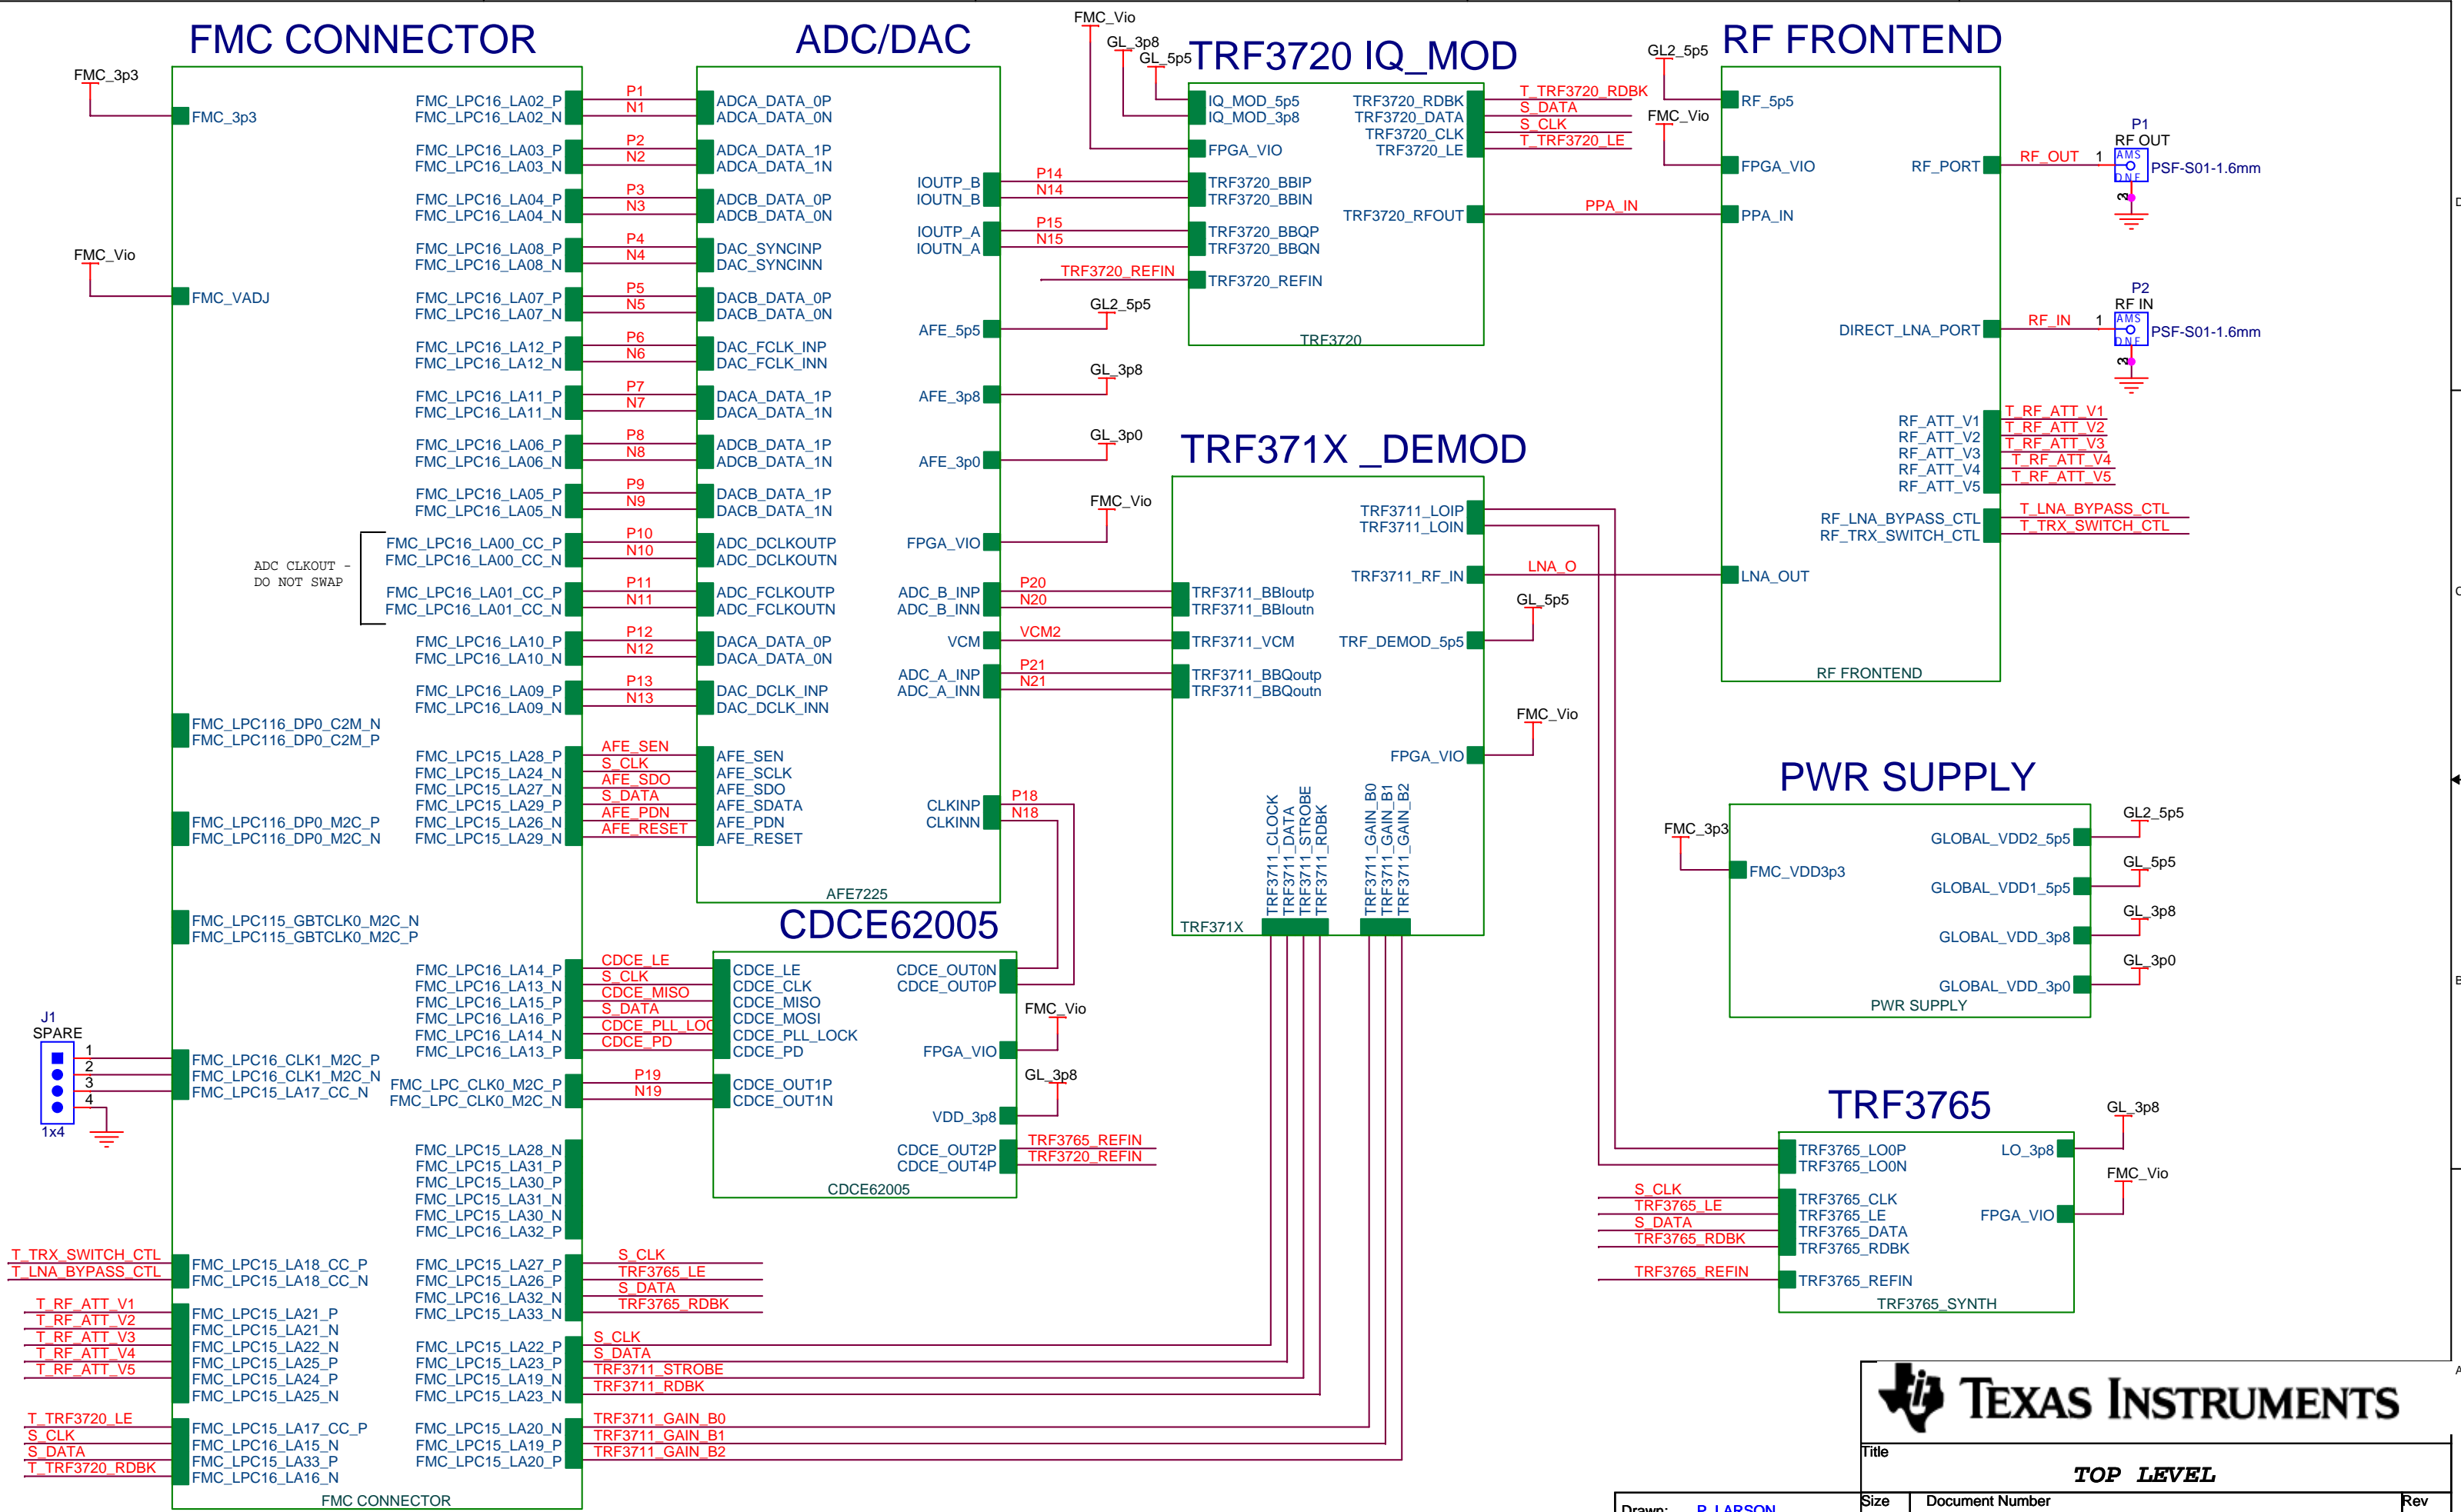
FMC CONNECTOR

ADC/DAC

TRF3720 IQ_MOD

RF FRONTEND

FMC_3p3
FMC_3p3

FMC_Vio
FMC_VADJ

FMC_LPC16_LA02_P
FMC_LPC16_LA02_N
FMC_LPC16_LA03_P
FMC_LPC16_LA03_N
FMC_LPC16_LA04_P
FMC_LPC16_LA04_N
FMC_LPC16_LA08_P
FMC_LPC16_LA08_N
FMC_LPC16_LA07_P
FMC_LPC16_LA07_N
FMC_LPC16_LA12_P
FMC_LPC16_LA12_N
FMC_LPC16_LA11_P
FMC_LPC16_LA11_N
FMC_LPC16_LA06_P
FMC_LPC16_LA06_N
FMC_LPC16_LA05_P
FMC_LPC16_LA05_N
FMC_LPC16_LA00_CC_P
FMC_LPC16_LA00_CC_N
FMC_LPC16_LA01_CC_P
FMC_LPC16_LA01_CC_N
FMC_LPC16_LA10_P
FMC_LPC16_LA10_N
FMC_LPC16_LA09_P
FMC_LPC16_LA09_N

ADC CLKOUT - DO NOT SWAP

P1 N1 P2 N2 P3 N3 P4 N4 P5 N5 P6 N6 P7 N7 P8 N8 P9 N9 P10 N10 P11 N11 P12 N12 P13 N13

ADCA_DATA_0P
ADCA_DATA_0N
ADCA_DATA_1P
ADCA_DATA_1N
ADCB_DATA_0P
ADCB_DATA_0N
DAC_SYNCINP
DAC_SYNCINN
DACB_DATA_0P
DACB_DATA_0N
DAC_FCLK_INP
DAC_FCLK_INN
DACA_DATA_1P
DACA_DATA_1N
ADCB_DATA_1P
ADCB_DATA_1N
DACB_DATA_1P
DACB_DATA_1N
ADC_DCLKOUTP
ADC_DCLKOUTN
ADC_FCLKOUTP
ADC_FCLKOUTN
DACA_DATA_0P
DACA_DATA_0N
DAC_DCLK_INP
DAC_DCLK_INN

FMC_LPC116_DP0_C2M_N
FMC_LPC116_DP0_C2M_P

FMC_LPC15_LA28_P
FMC_LPC15_LA24_N
FMC_LPC15_LA27_N
FMC_LPC15_LA29_P
FMC_LPC15_LA26_N
FMC_LPC15_LA29_N
AFE_SEN
S_CLK
AFE_SDO
S_DATA
AFE_PDN
AFE_RESET
AFE_SEN
AFE_SCLK
AFE_SDO
AFE_SDATA
AFE_PDN
AFE_RESET

FMC_LPC116_DP0_M2C_P
FMC_LPC116_DP0_M2C_N

IOUTP_B
IOUTN_B
IOUTP_A
IOUTN_A
P14 N14 P15 N15
AFE_5p5
AFE_3p8
AFE_3p0
FPGA_VIO
ADC_B_INP
ADC_B_INN
VCM
ADC_A_INP
ADC_A_INN
CLKINP
CLKINN
P18 N18
AFE7225

FMC_Vio
GL_3p8
GL_5p5
IQ_MOD_5p5
IQ_MOD_3p8
FPGA_VIO
TRF3720_BBIP
TRF3720_BBIN
TRF3720_BBQP
TRF3720_BBQN
TRF3720_REFIN
TRF3720_REFIN
TRF3720_RDBK
TRF3720_DATA
TRF3720_CLK
TRF3720_LE
T_TRF3720_RDBK
S_DATA
S_CLK
T_TRF3720_LE
TRF3720_RFOUT
PPA_IN
TRF3720
GL2_5p5
GL_3p8
GL_3p0
FMC_Vio

GL2_5p5
RF_5p5
FMC_Vio
FPGA_VIO
PPA_IN
RF_PORT
RF_OUT
P1
RF OUT
1
AMS
DNF
PSF-S01-1.6mm
3
P2
RF IN
RF_IN
DIRECT_LNA_PORT
PSF-S01-1.6mm
RF_ATT_V1
RF_ATT_V2
RF_ATT_V3
RF_ATT_V4
RF_ATT_V5
T_RF_ATT_V1
T_RF_ATT_V2
T_RF_ATT_V3
T_RF_ATT_V4
T_RF_ATT_V5
RF_LNA_BYPASS_CTL
RF_TRX_SWITCH_CTL
T_LNA_BYPASS_CTL
T_TRX_SWITCH_CTL
LNA_OUT
RF FRONTEND

TRF371X _DEMOD
TRF3711_LOIP
TRF3711_LOIN
TRF3711_RF_IN
LNA_O
P20 N20 VCM2 P21 N21
TRF3711_BBIoutp
TRF3711_BBIoutn
TRF3711_VCM
TRF3711_BBQoutp
TRF3711_BBQoutn
GL_5p5
TRF_DEMOD_5p5
FMC_Vio
FPGA_VIO
TRF3711_CLOCK
TRF3711_DATA
TRF3711_STROBE
TRF3711_RDBK
TRF3711_GAIN_B0
TRF3711_GAIN_B1
TRF3711_GAIN_B2
TRF371X

PWR SUPPLY
FMC_3p3
FMC_VDD3p3
GLOBAL_VDD2_5p5
GLOBAL_VDD1_5p5
GLOBAL_VDD_3p8
GLOBAL_VDD_3p0
GL2_5p5
GL_5p5
GL_3p8
GL_3p0
PWR SUPPLY

FMC_LPC115_GBTCLK0_M2C_N
FMC_LPC115_GBTCLK0_M2C_P

CDCE62005
FMC_LPC16_LA14_P
FMC_LPC16_LA13_N
FMC_LPC16_LA15_P
FMC_LPC16_LA16_P
FMC_LPC16_LA14_N
FMC_LPC16_LA13_P
CDCE_LE
S_CLK
CDCE_MISO
S_DATA
CDCE_PLL_LOC
CDCE_PD
CDCE_LE
CDCE_CLK
CDCE_MISO
CDCE_MOSI
CDCE_PLL_LOCK
CDCE_PD
CDCE_OUT0N
CDCE_OUT0P
FMC_Vio
FPGA_VIO
GL_3p8
FMC_LPC_CLK0_M2C_P
FMC_LPC_CLK0_M2C_N
P19 N19
CDCE_OUT1P
CDCE_OUT1N
VDD_3p8
CDCE_OUT2P
CDCE_OUT4P
TRF3765_REFIN
TRF3720_REFIN
CDCE62005

J1
SPARE
1 2 3 4
1x4
FMC_LPC16_CLK1_M2C_P
FMC_LPC16_CLK1_M2C_N
FMC_LPC15_LA17_CC_N

FMC_LPC15_LA28_N
FMC_LPC15_LA31_P
FMC_LPC15_LA30_P
FMC_LPC15_LA31_N
FMC_LPC15_LA30_N
FMC_LPC15_LA32_P

T_TRX_SWITCH_CTL
T_LNA_BYPASS_CTL
FMC_LPC15_LA18_CC_P
FMC_LPC15_LA18_CC_N
FMC_LPC15_LA27_P
FMC_LPC15_LA26_P
FMC_LPC16_LA32_N
FMC_LPC15_LA33_N
S_CLK
TRF3765_LE
S_DATA
TRF3765_RDBK

T_RF_ATT_V1
T_RF_ATT_V2
T_RF_ATT_V3
T_RF_ATT_V4
T_RF_ATT_V5
FMC_LPC15_LA21_P
FMC_LPC15_LA21_N
FMC_LPC15_LA22_N
FMC_LPC15_LA25_P
FMC_LPC15_LA24_P
FMC_LPC15_LA25_N
FMC_LPC15_LA22_P
FMC_LPC15_LA23_P
FMC_LPC15_LA19_P
FMC_LPC15_LA23_N
S_CLK
S_DATA
TRF3711_STROBE
TRF3711_RDBK

T_TRF3720_LE
S_CLK
S_DATA
T_TRF3720_RDBK
FMC_LPC15_LA17_CC_P
FMC_LPC16_LA15_N
FMC_LPC15_LA33_P
FMC_LPC16_LA16_N
FMC_LPC15_LA20_N
FMC_LPC15_LA19_N
FMC_LPC15_LA20_P
TRF3711_GAIN_B0
TRF3711_GAIN_B1
TRF3711_GAIN_B2
FMC CONNECTOR

TRF3765
GL_3p8
TRF3765_LOOP
TRF3765_LOON
LO_3p8
FMC_Vio
S_CLK
TRF3765_LE
S_DATA
TRF3765_RDBK
TRF3765_CLK
TRF3765_LE
TRF3765_DATA
TRF3765_RDBK
FPGA_VIO
TRF3765_REFIN
TRF3765_REFIN
TRF3765_SYNTH

TEXAS INSTRUMENTS
Title
TOP LEVEL
Drawn: R. LARSON
Size
Document Number
Rev